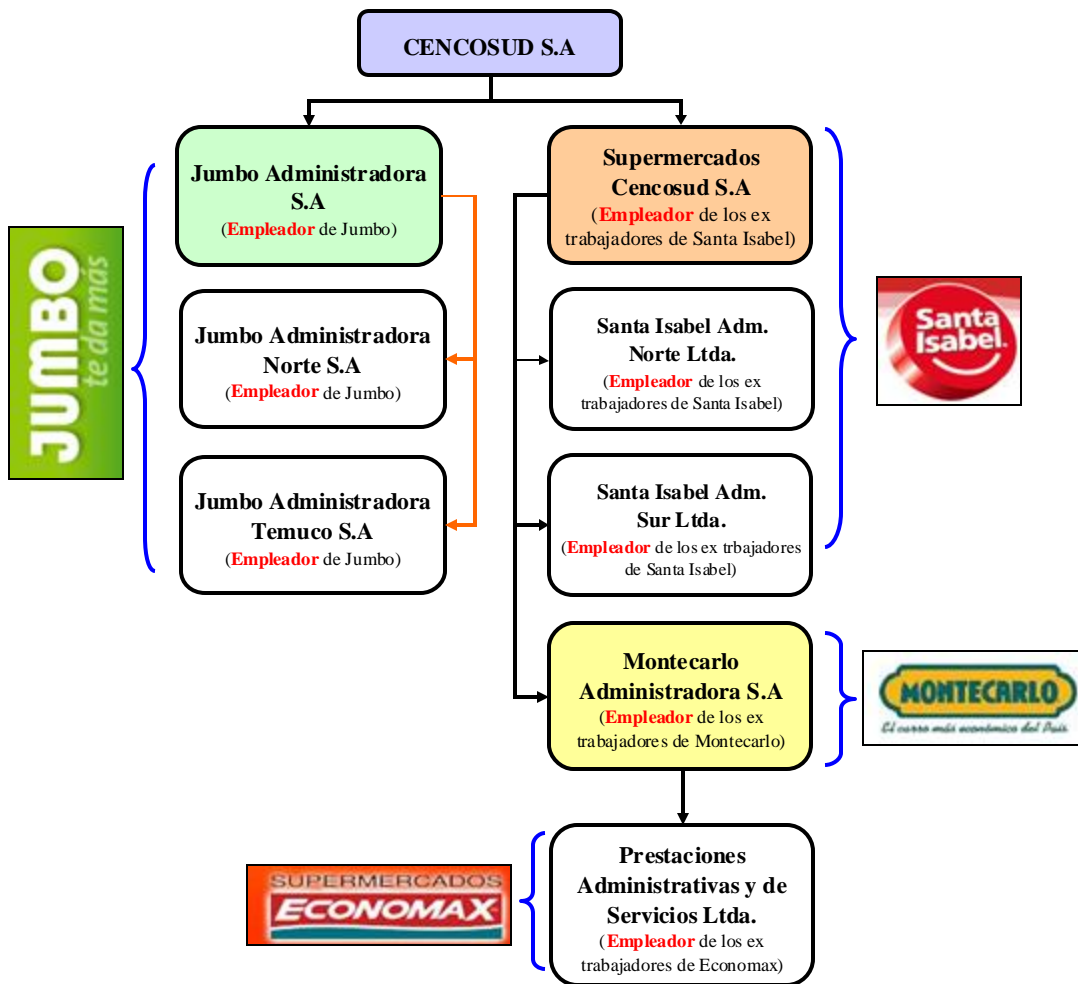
CENCOSUD S.A

Jumbo Administradora S.A
(Empleador de Jumbo)

Jumbo Administradora Norte S.A
(Empleador de Jumbo)

Jumbo Administradora Temuco S.A
(Empleador de Jumbo)

JUMBO te da más

Supermercados Cencosud S.A
(Empleador de los ex trabajadores de Santa Isabel)

Santa Isabel Adm. Norte Ltda.
(Empleador de los ex trabajadores de Santa Isabel)

Santa Isabel Adm. Sur Ltda.
(Empleador de los ex trbajadores de Santa Isabel)

Santa Isabel

Montecarlo Administradora S.A
(Empleador de los ex trabajadores de Montecarlo)

MONTECARLO
El surco más económico del País

Prestaciones Administrativas y de Servicios Ltda.
(Empleador de los ex trabajadores de Economax)

SUPERMERCADOS ECONOMAX